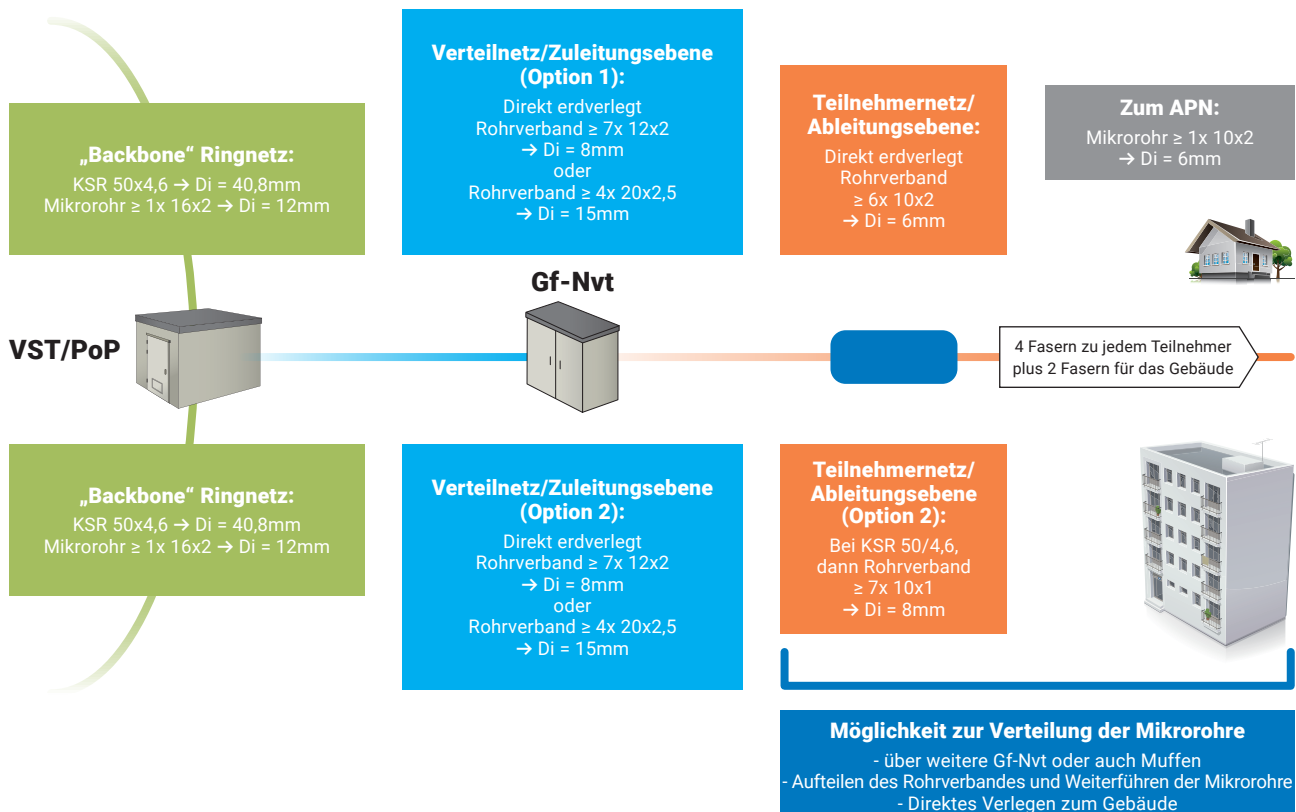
„Backbone" Ringnetz:
KSR 50x4,6 → Di = 40,8mm
Mikrorohr ≥ 1x 16x2 → Di = 12mm

Verteilnetz/Zuleitungsebene (Option 1):
Direkt erdverlegt
Rohrverband ≥ 7x 12x2
→ Di = 8mm
oder
Rohrverband ≥ 4x 20x2,5
→ Di = 15mm

Teilnehmernetz/ Ableitungsebene:
Direkt erdverlegt
Rohrverband
≥ 6x 10x2
→ Di = 6mm

Zum APN:
Mikrorohr ≥ 1x 10x2
→ Di = 6mm

VST/PoP

Gf-Nvt

4 Fasern zu jedem Teilnehmer plus 2 Fasern für das Gebäude

„Backbone" Ringnetz:
KSR 50x4,6 → Di = 40,8mm
Mikrorohr ≥ 1x 16x2 → Di = 12mm

Verteilnetz/Zuleitungsebene (Option 2):
Direkt erdverlegt
Rohrverband ≥ 7x 12x2
→ Di = 8mm
oder
Rohrverband ≥ 4x 20x2,5
→ Di = 15mm

Teilnehmernetz/ Ableitungsebene (Option 2):
Bei KSR 50/4,6, dann Rohrverband
≥ 7x 10x1
→ Di = 8mm

Möglichkeit zur Verteilung der Mikrorohre
- über weitere Gf-Nvt oder auch Muffen
- Aufteilen des Rohrverbandes und Weiterführen der Mikrorohre
- Direktes Verlegen zum Gebäude